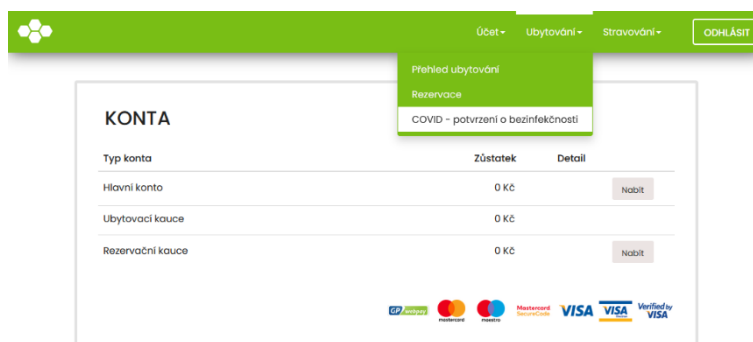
Účet▾ Ubytování▾ Stravování▾ ODHLÁSIT

Přehled ubytování
Rezervace
COVID - potvrzení o bezinfekčnosti

KONTA

| Typ konta | Zůstatek | Detail |
|---|---|---|
| Hlavní konto | 0 Kč | Nabít |
| Ubytovací kauce | 0 Kč | |
| Rezervační kauce | 0 Kč | Nabít |

GP webpay mastercard maestro Mastercard SecureCode VISA VISA Verified by VISA